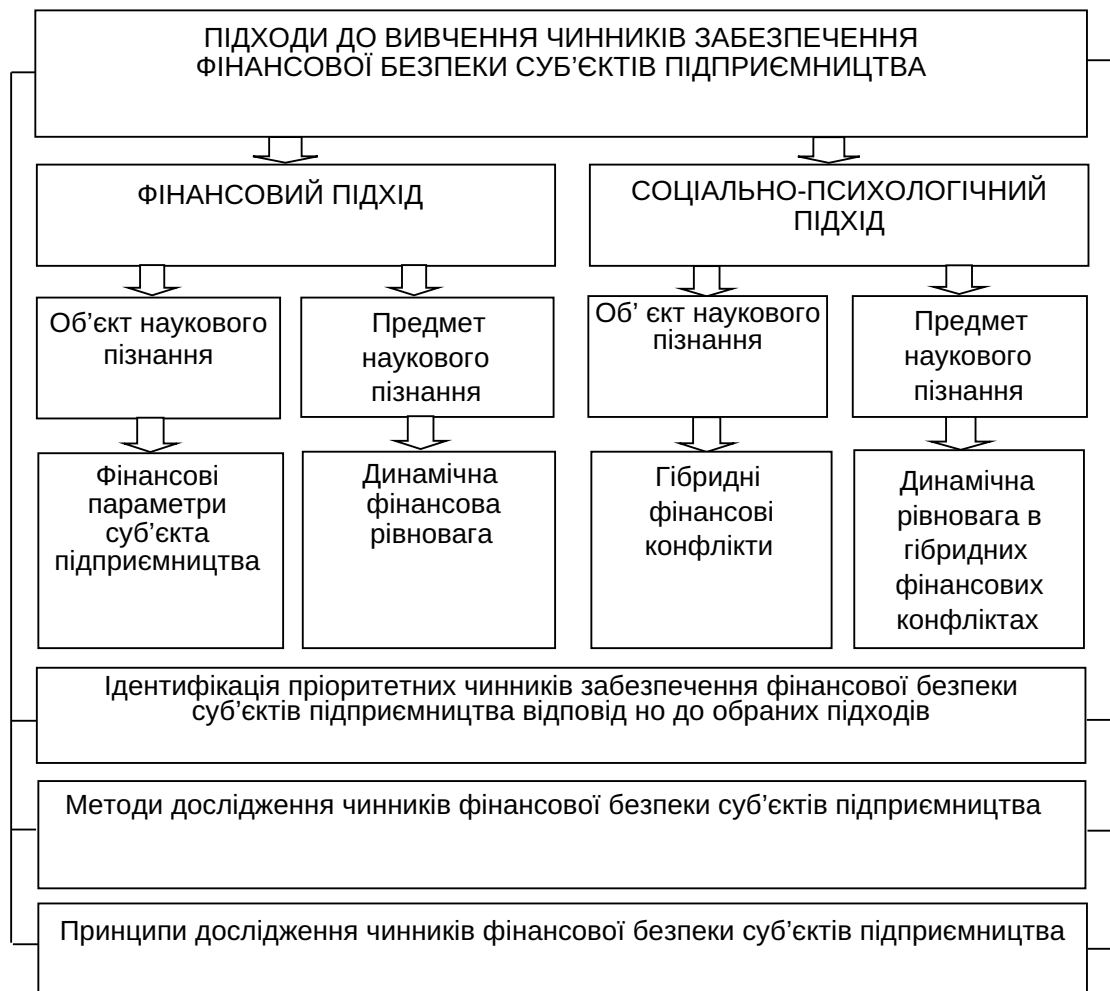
ПІДХОДИ ДО ВИВЧЕННЯ ЧИННИКІВ ЗАБЕЗПЕЧЕННЯ ФІНАНСОВОЇ БЕЗПЕКИ СУБ'ЄКТІВ ПІДПРИЄМНИЦТВА

ФІНАНСОВИЙ ПІДХІД

СОЦІАЛЬНО-ПСИХОЛОГІЧНИЙ ПІДХІД

Об'єкт наукового пізнання

Предмет наукового пізнання

Об' єкт наукового пізнання

Предмет наукового пізнання

Фінансові параметри суб'єкта підприємництва

Динамічна фінансова рівновага

Гібридні фінансові конфлікти

Динамічна рівновага в гібридних фінансових конфліктах

Ідентифікація пріоритетних чинників забезпечення фінансової безпеки суб'єктів підприємництва відповід но до обраних підходів

Методи дослідження чинників фінансової безпеки суб'єктів підприємництва

Принципи дослідження чинників фінансової безпеки суб'єктів підприємництва